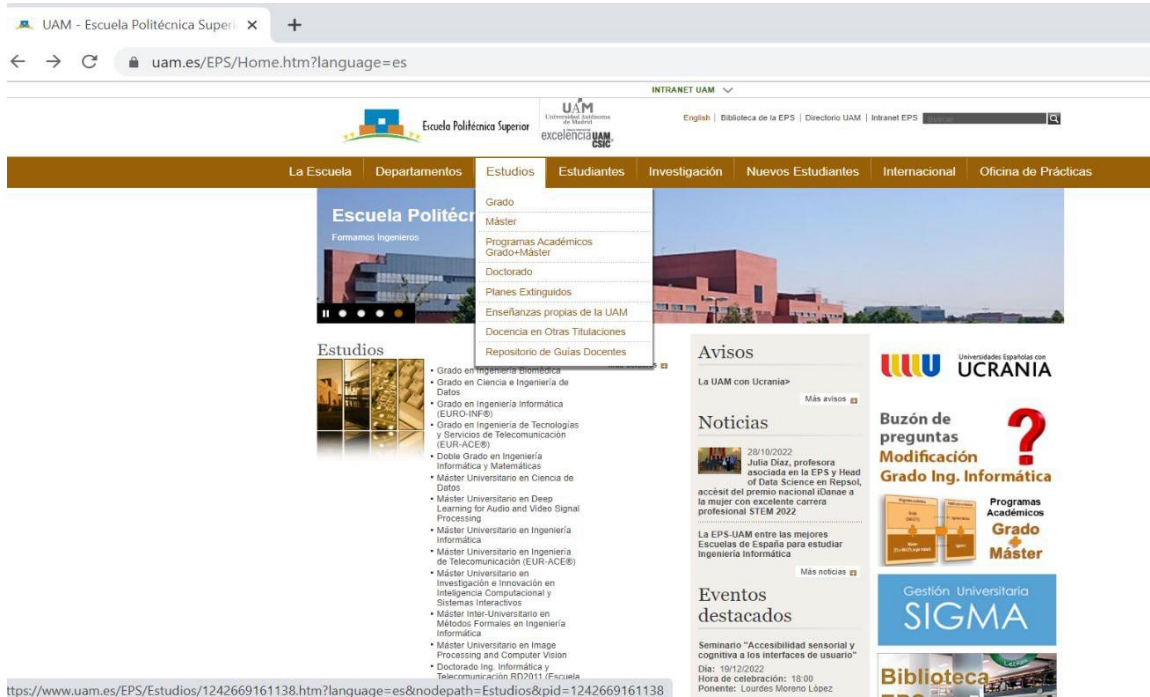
UAM - Escuela Politécnica Superi ×

uam.es/EPS/Home.htm?language=es

INTRANET UAM

Escuela Politécnica Superior

UAM
Universidad Autónoma de Madrid
excelencia UAM CSIC

English | Biblioteca de la EPS | Directorio UAM | Intranet EPS

La Escuela | Departamentos | Estudios | Estudiantes | Investigación | Nuevos Estudiantes | Internacional | Oficina de Prácticas

Grado
Máster
Programas Académicos Grado+Máster
Doctorado
Planes Extinguidos
Enseñanzas propias de la UAM
Docencia en Otras Titulaciones
Repositorio de Guías Docentes

Escuela Politécn
Formamos Ingenieros

Estudios

• Grado en Ingeniería Biomédica
• Grado en Ciencia e Ingeniería de Datos
• Grado en Ingeniería Informática (EURO-INF®)
• Grado en Ingeniería de Tecnologías y Servicios de Telecomunicación (EUR-ACE®)
• Doble Grado en Ingeniería Informática y Matemáticas
• Máster Universitario en Ciencia de Datos
• Máster Universitario en Deep Learning for Audio and Video Signal Processing
• Máster Universitario en Ingeniería Informática
• Máster Universitario en Ingeniería de Telecomunicación (EUR-ACE®)
• Máster Universitario en Investigación e Innovación en Inteligencia Computacional y Sistemas Interactivos
• Máster Inter-Universitario en Métodos Formales en Ingeniería Informática
• Máster Universitario en Image Processing and Computer Vision
• Doctorado Ing. Informática y Telecomunicación RD2011 (Escuela

Más estudios

Avisos

La UAM con Ucrania>

Más avisos

Noticias

28/10/2022
Julia Díaz, profesora asociada en la EPS y Head of Data Science en Repsol, accésit del premio nacional iDanae a la mujer con excelente carrera profesional STEM 2022

La EPS-UAM entre las mejores Escuelas de España para estudiar Ingeniería Informática

Más noticias

Eventos destacados

Seminario "Accesibilidad sensorial y cognitiva a los interfaces de usuario"
Día: 19/12/2022
Hora de celebración: 18:00
Ponente: Lourdes Moreno López

Universidades Españolas con UCRANIA

Buzón de preguntas
Modificación Grado Ing. Informática

Programas Académicos Grado + Máster

Gestión Universitaria SIGMA

Biblioteca

ttps://www.uam.es/EPS/Estudios/1242669161138.htm?language=es&nodepath=Estudios&pid=1242669161138